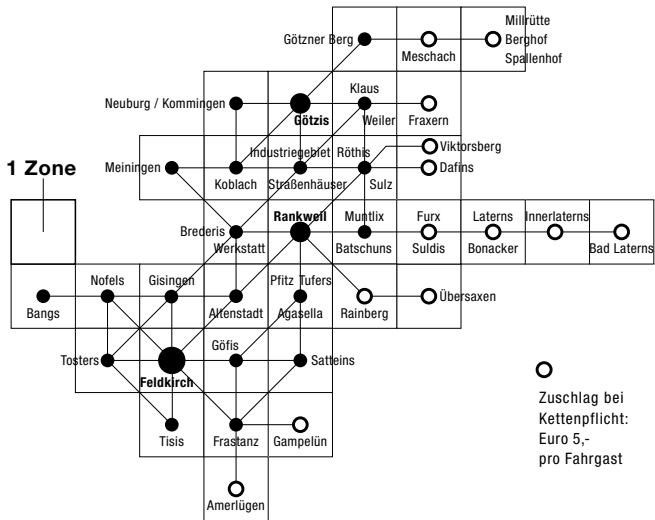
Götzner Berg
Meschach
Millrütte
Berghof
Spallenhof
Neuburg / Kommingen
Götzis
Klaus
Weiler
Fraxern
1 Zone
Meiningen
Koblach
Industriegebiet
Straßenhäuser
Röthis
Sulz
Viktorsberg
Dafins
Brederis
Werkstatt
Rankweil
Muntlix
Batschuns
Furx
Suldis
Laterns
Bonacker
Innerlaterns
Bad Laterns
Bangs
Nofels
Gisingen
Altenstadt
Pfitz
Tufers
Agasella
Rainberg
Übersaxen
Tosters
Feldkirch
Göfis
Satteins
Tisis
Frastanz
Gampelün
Amerlügen
Zuschlag bei Kettenpflicht: Euro 5,- pro Fahrgast